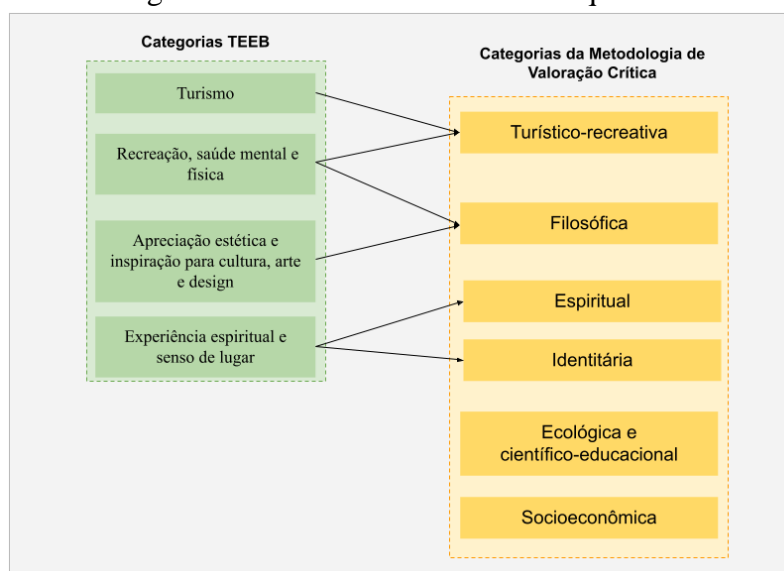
Categorias TEEB

Turismo

Recreação, saúde mental e física

Apreciação estética e inspiração para cultura, arte e design

Experiência espiritual e senso de lugar

Categorias da Metodologia de Valoração Crítica

Turístico-recreativa

Filosófica

Espiritual

Identitária

Ecológica e científico-educacional

Socioeconômica